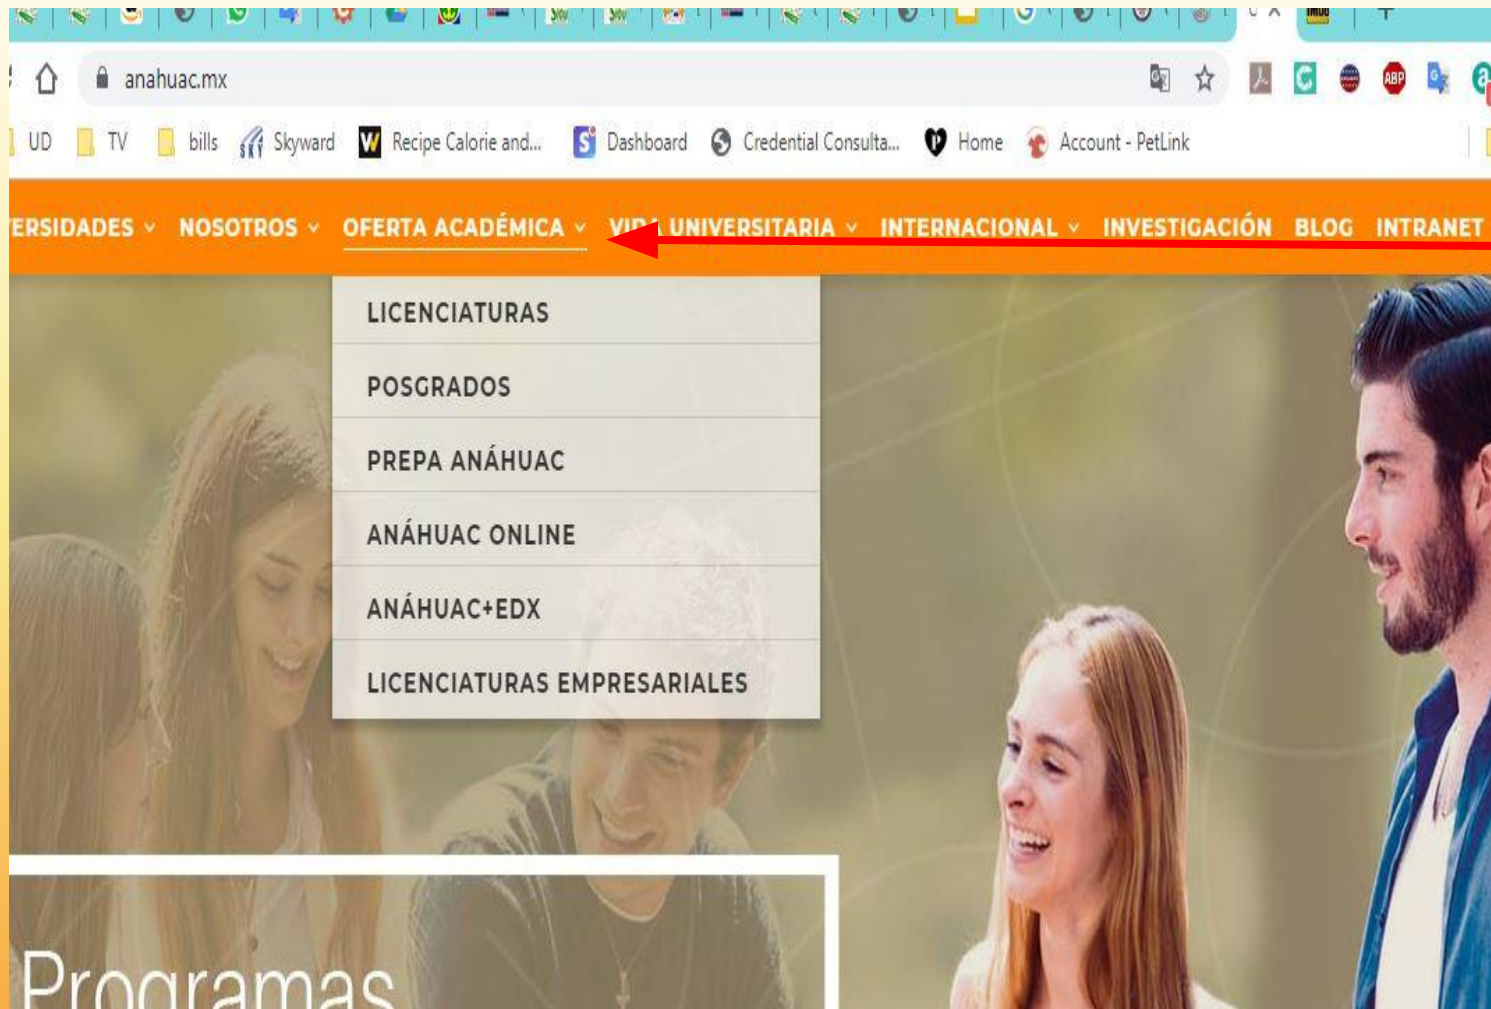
anahuac.mx

UD TV bills Skyward Recipe Calorie and... Dashboard Credential Consulta... Home Account - PetLink

ERSIDADES NOSOTROS OFERTA ACADÉMICA VID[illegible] UNIVERSITARIA INTERNACIONAL INVESTIGACIÓN BLOG INTRANET

LICENCIATURAS
POSGRADOS
PREPA ANÁHUAC
ANÁHUAC ONLINE
ANÁHUAC+EDX
LICENCIATURAS EMPRESARIALES

Programas